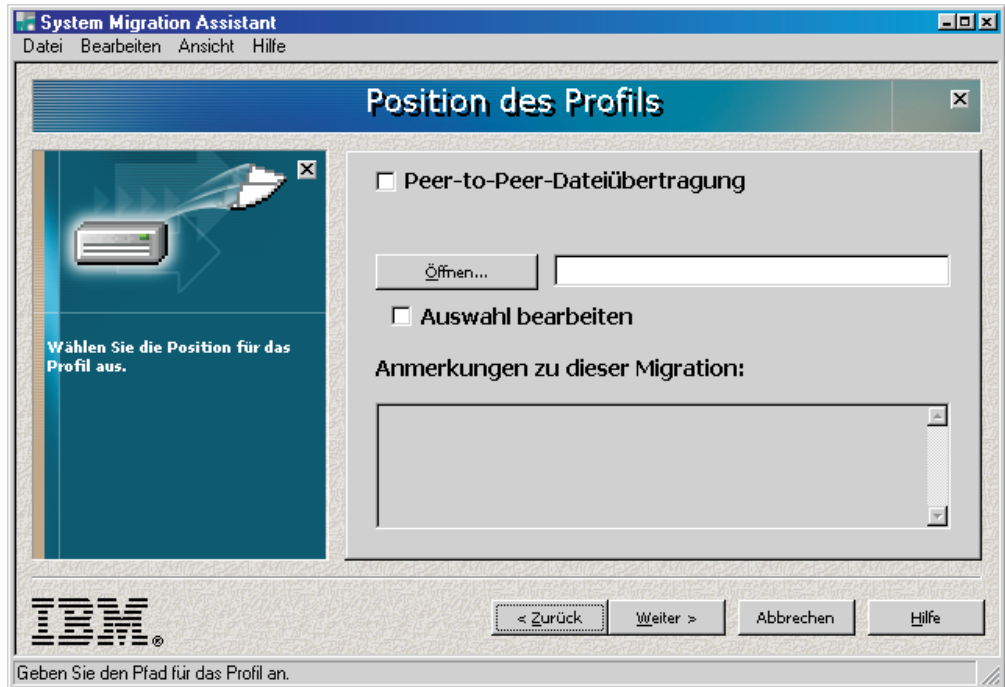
System Migration Assistant
Datei Bearbeiten Ansicht Hilfe

Position des Profils

Wählen Sie die Position für das Profil aus.

Peer-to-Peer-Dateiübertragung

Öffnen...

Auswahl bearbeiten

Anmerkungen zu dieser Migration:

IBM®

< Zurück
Weiter >
Abbrechen
Hilfe

Geben Sie den Pfad für das Profil an.